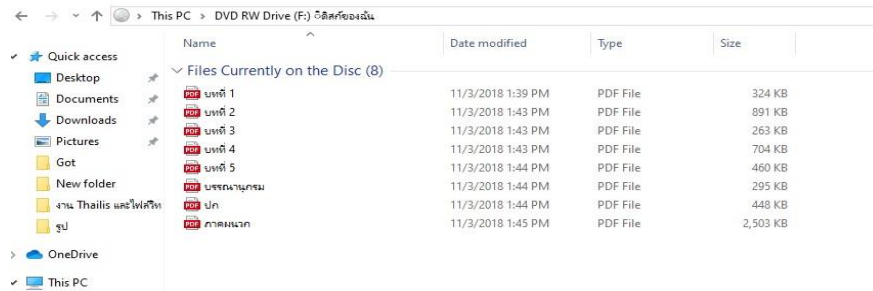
This PC > DVD RW Drive (F:) ดิสก์ของฉัน

Quick access
Desktop
Documents
Downloads
Pictures
Got
New folder
งาน Thailis และไฟล์วิท
รูป
OneDrive
This PC

Files Currently on the Disc (8)

| Name | Date modified | Type | Size |
|---|---|---|---|
| บทที่ 1 | 11/3/2018 1:39 PM | PDF File | 324 KB |
| บทที่ 2 | 11/3/2018 1:43 PM | PDF File | 891 KB |
| บทที่ 3 | 11/3/2018 1:43 PM | PDF File | 263 KB |
| บทที่ 4 | 11/3/2018 1:43 PM | PDF File | 704 KB |
| บทที่ 5 | 11/3/2018 1:44 PM | PDF File | 460 KB |
| บรรณานุกรม | 11/3/2018 1:44 PM | PDF File | 295 KB |
| ปก | 11/3/2018 1:44 PM | PDF File | 448 KB |
| ภาคผนวก | 11/3/2018 1:45 PM | PDF File | 2,503 KB |